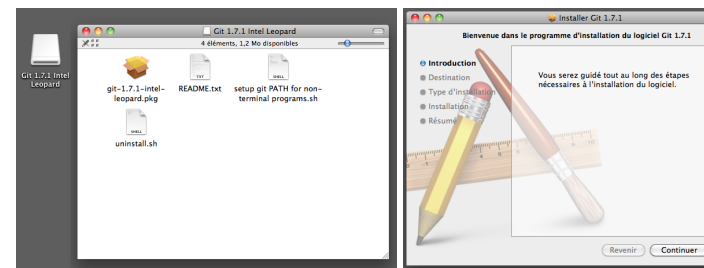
Git 1.7.1 Intel Leopard

Git 1.7.1 Intel Leopard

4 éléments, 1,2 Mo disponibles

git-1.7.1-intel-leopard.pkg

TXT

README.txt

SHELL

setup git PATH for non-terminal programs.sh

SHELL

uninstall.sh

Installer Git 1.7.1

Bienvenue dans le programme d'installation du logiciel Git 1.7.1

Introduction

Destination

Type d'installation

Installation

Résumé

Vous serez guidé tout au long des étapes nécessaires à l'installation du logiciel.

Revenir

Continuer